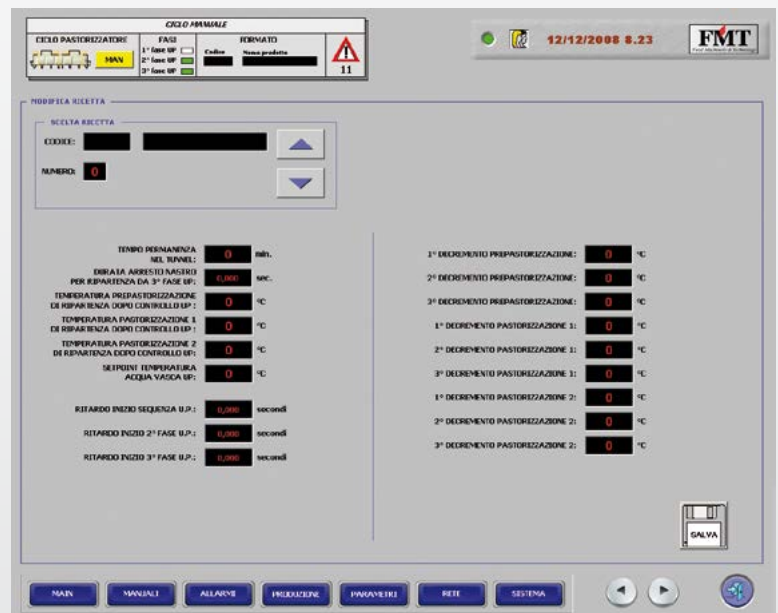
CICLO MANUALE

CICLO PASTORIZZATORE

MAN

FASI

1° fase UP

2° fase UP

3° fase UP

FORMATO

Codice

Nome prodotto

11

12/12/2008 8.23

FMT

MODIFICA RICETTA

SCELTA RICETTA

CODICE:

NUMERO: 0

TEMPO PERMANENZA NEL TUNNEL: 0 min.

DURATA ARRESTO NASTRO PER RIPARTENZA DA 3° FASE UP: 0,000 sec.

TEMPERATURA PREPASTORIZZAZIONE DI RIPARTENZA DOPO CONTROLLO UP: 0 °C

TEMPERATURA PASTORIZZAZIONE 1 DI RIPARTENZA DOPO CONTROLLO UP: 0 °C

TEMPERATURA PASTORIZZAZIONE 2 DI RIPARTENZA DOPO CONTROLLO UP: 0 °C

SETPOINT TEMPERATURA ACQUA VASCA UP: 0 °C

RITARDO INIZIO SEQUENZA U.P.: 0,000 secondi

RITARDO INIZIO 2° FASE U.P.: 0,000 secondi

RITARDO INIZIO 3° FASE U.P.: 0,000 secondi

1° DECREMENTO PREPASTORIZZAZIONE: 0 °C

2° DECREMENTO PREPASTORIZZAZIONE: 0 °C

3° DECREMENTO PREPASTORIZZAZIONE: 0 °C

1° DECREMENTO PASTORIZZAZIONE 1: 0 °C

2° DECREMENTO PASTORIZZAZIONE 1: 0 °C

3° DECREMENTO PASTORIZZAZIONE 1: 0 °C

1° DECREMENTO PASTORIZZAZIONE 2: 0 °C

2° DECREMENTO PASTORIZZAZIONE 2: 0 °C

3° DECREMENTO PASTORIZZAZIONE 2: 0 °C

SALVA

MAIN | MANUALI | ALLARMI | PRODUZIONE | PARAMETRI | RETE | SISTEMA